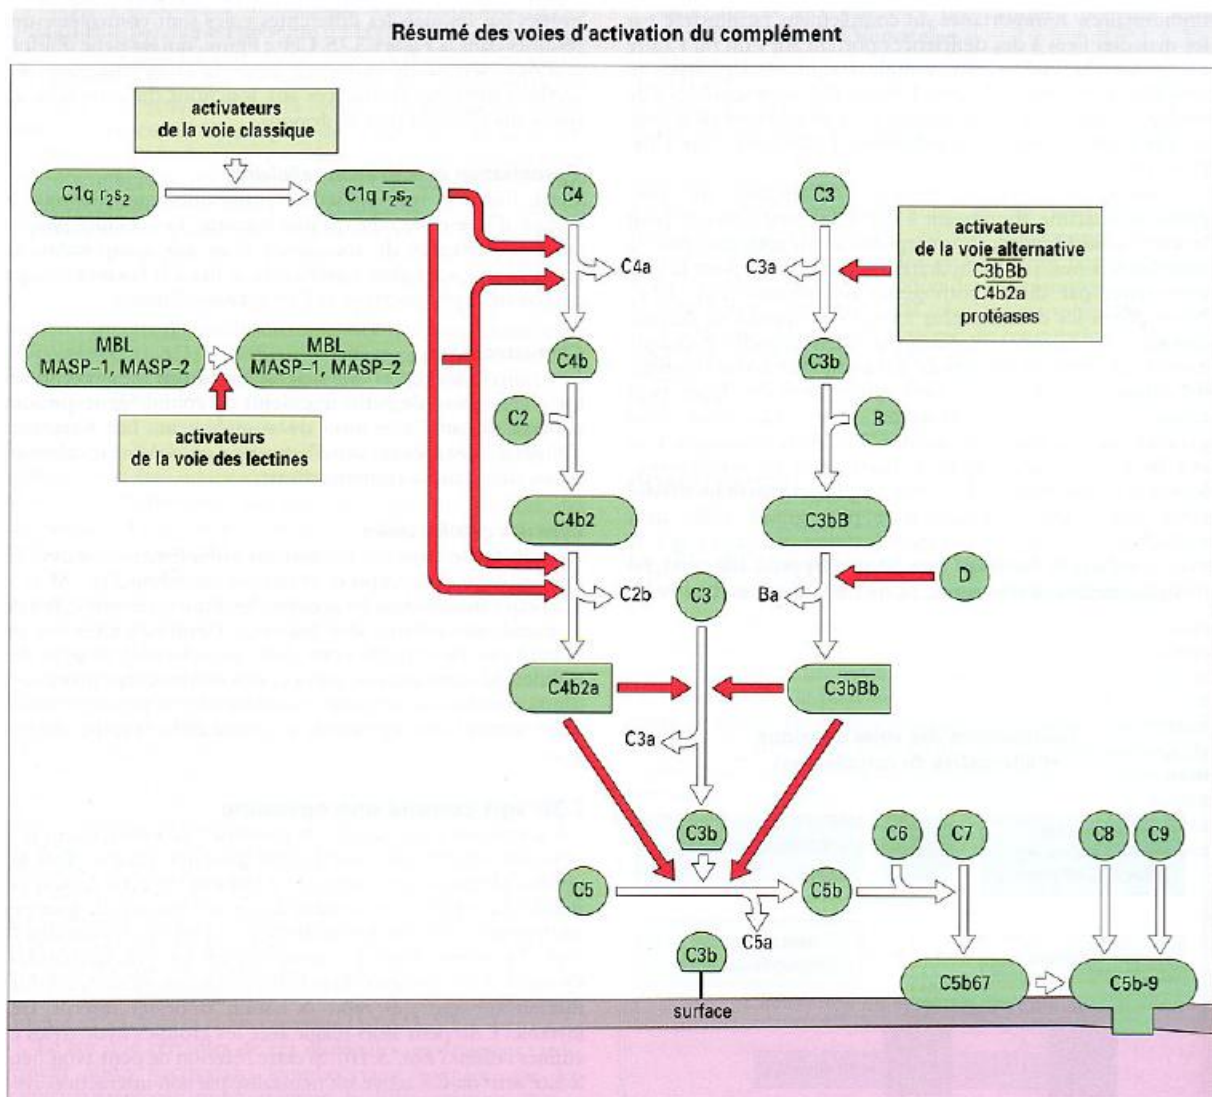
Résumé des voies d'activation du complément

activateurs de la voie classique

C1q $r_2s_2$

C1q $\overline{r_2s_2}$

MBL MASP-1, MASP-2

$\overline{\text{MBL MASP-1, MASP-2}}$

activateurs de la voie des lectines

C4

C4a

C4b

C2

C4b2

C2b

$C4\overline{b2a}$

C3

C3a

C3b

activateurs de la voie alternative $\overline{C3bBb}$ $\overline{C4b2a}$ protéases

C3

C3a

C3b

B

C3bB

D

Ba

$\overline{C3bBb}$

C3a

C3b

C5

C5a

C5b

C6

C7

C8

C9

C5b67

C5b-9

C3b

surface